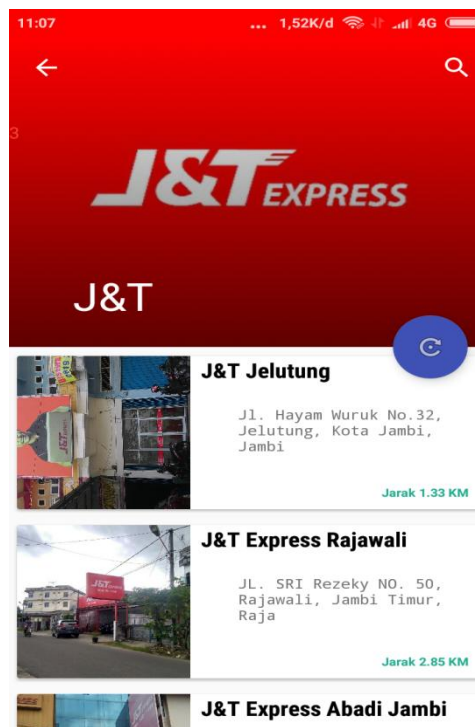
11:07 ... 1,52K/d 4G

3

J&T EXPRESS

J&T

J&T Jelutung

Jl. Hayam Wuruk No.32, Jelutung, Kota Jambi, Jambi

Jarak 1.33 KM

J&T Express Rajawali

JL. SRI Rezeky NO. 50, Rajawali, Jambi Timur, Raja

Jarak 2.85 KM

J&T Express Abadi Jambi